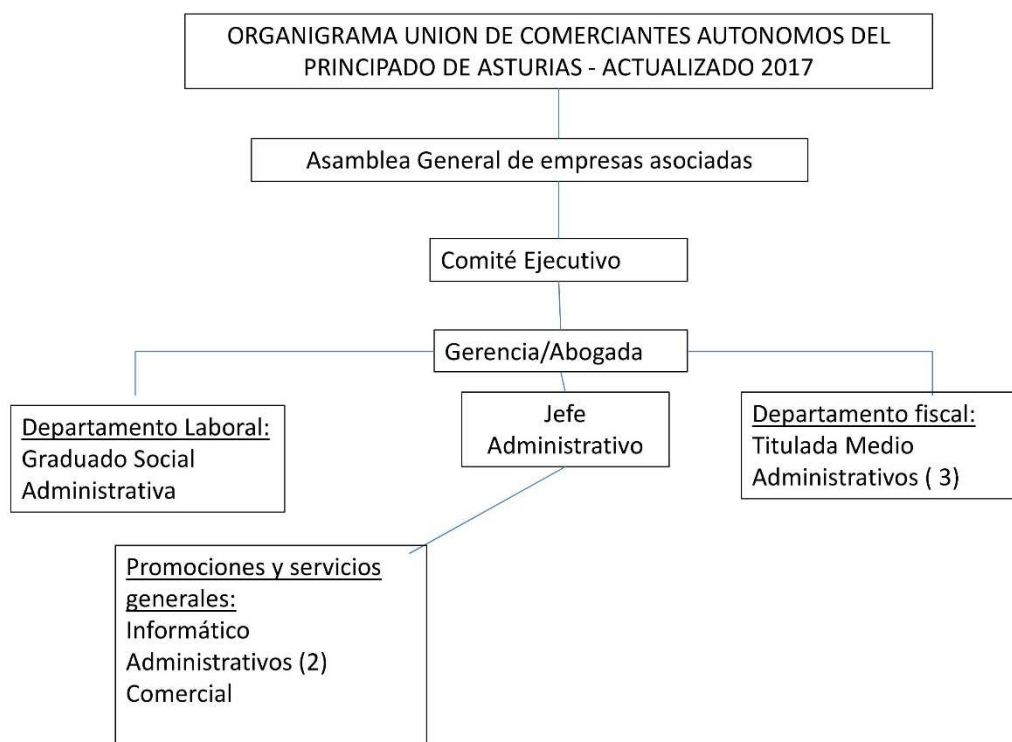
ORGANIGRAMA UNION DE COMERCIANTES AUTONOMOS DEL PRINCIPADO DE ASTURIAS - ACTUALIZADO 2017

Asamblea General de empresas asociadas

Comité Ejecutivo

Gerencia/Abogada

Departamento Laboral:
Graduado Social
Administrativa

Jefe
Administrativo

Departamento fiscal:
Titulada Medio
Administrativos ( 3)

Promociones y servicios generales:
Informático
Administrativos (2)
Comercial